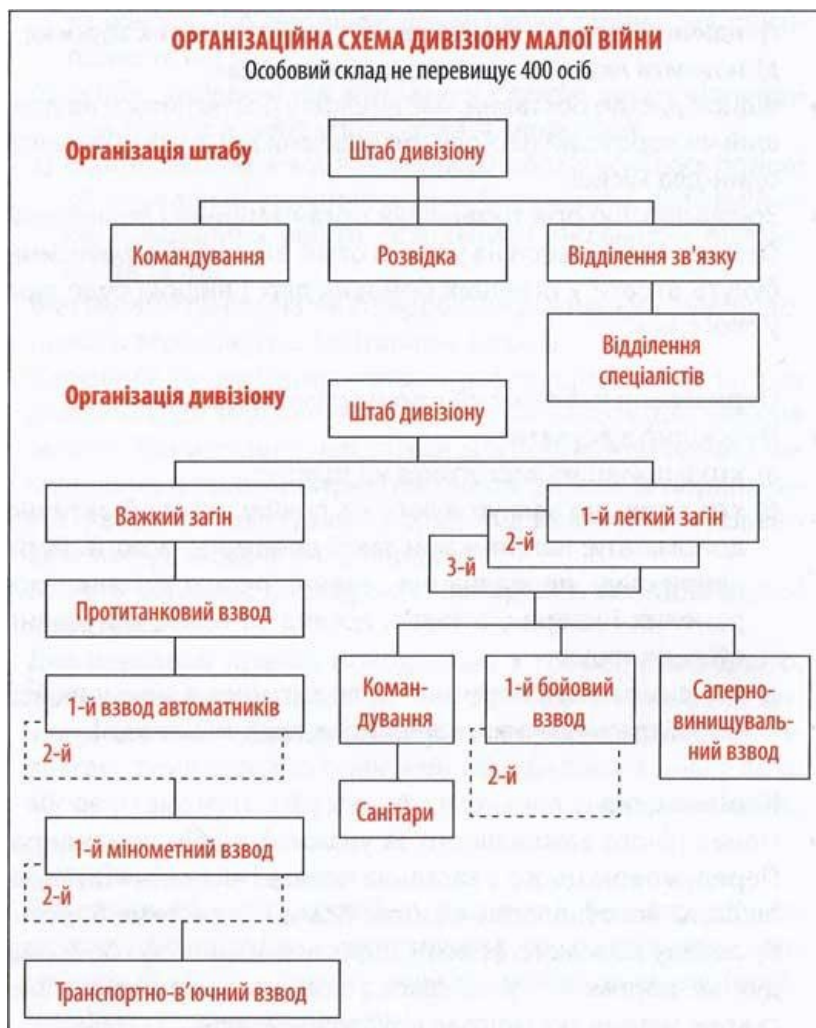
ОРГАНІЗАЦІЙНА СХЕМА ДИВІЗІОНУ МАЛОЇ ВІЙНИ
Особовий склад не перевищує 400 осіб

Організація штабу

Штаб дивізіону

Командування

Розвідка

Відділення зв'язку

Відділення спеціалістів

Організація дивізіону

Штаб дивізіону

Важкий загін

1-й легкий загін

2-й

3-й

Протитанковий взвод

1-й взвод автоматників

2-й

Коман-дування

1-й бойовий взвод

2-й

Саперно-винищувальний взвод

Санітари

1-й мінометний взвод

2-й

Транспортно-в'ючний взвод